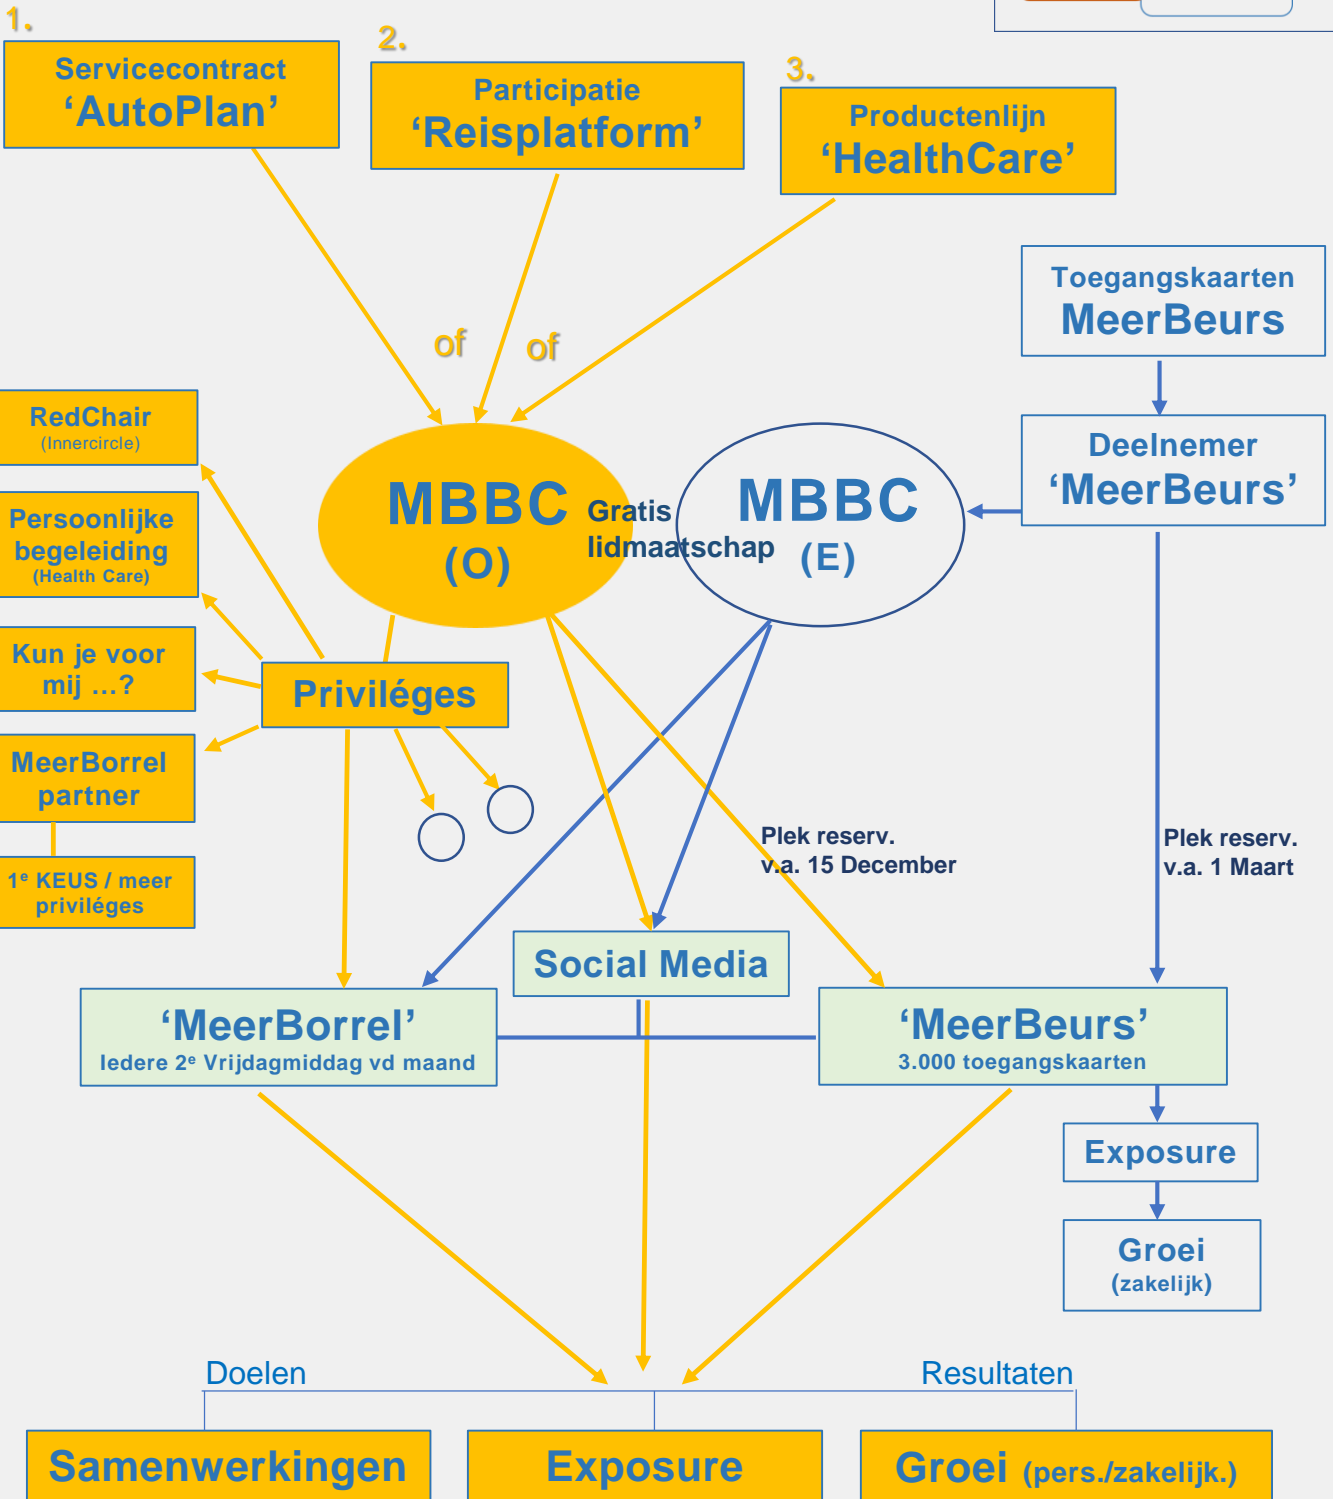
1.
Servicecontract
‘AutoPlan’

2.
Participatie
‘Reisplatform’

3.
Productenlijn
‘HealthCare’

of

of

Toegangskaarten
MeerBeurs

Deelnemer
‘MeerBeurs’

RedChair
(Innercircle)

Persoonlijke begeleiding
(Health Care)

Kun je voor mij …?

MeerBorrel partner

1$^e$ KEUS / meer privileges

MBBC
(O)

Gratis lidmaatschap

MBBC
(E)

Priviléges

Plek reserv.
v.a. 15 December

Plek reserv.
v.a. 1 Maart

Social Media

‘MeerBorrel’
Iedere 2$^e$ Vrijdagmiddag vd maand

‘MeerBeurs’
3.000 toegangskaarten

Exposure

Groei
(zakelijk)

Doelen

Resultaten

Samenwerkingen

Exposure

Groei (pers./zakelijk.)